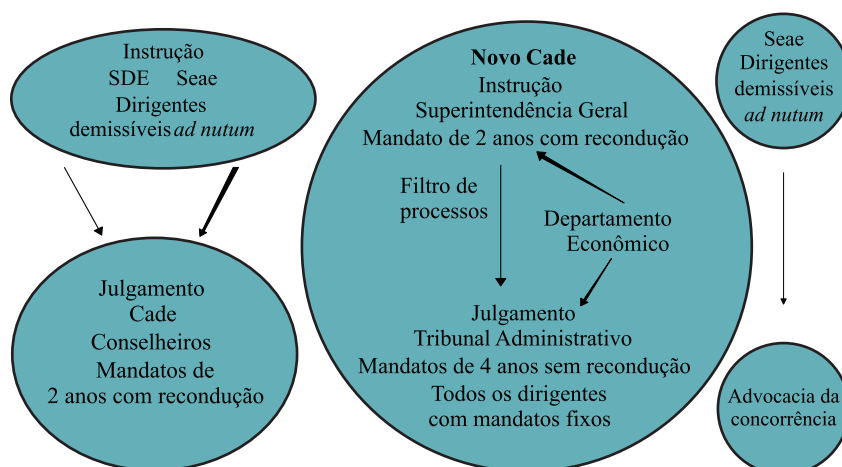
Instrução
SDE Seae
Dirigentes
demissíveis *ad nutum*

Julgamento
Cade
Conselheiros
Mandatos de
2 anos com recondução

**Novo Cade**
Instrução
Superintendência Geral
Mandato de 2 anos com recondução

Filtro de
processos

Departamento
Econômico

Julgamento
Tribunal Administrativo
Mandatos de 4 anos sem recondução
Todos os dirigentes
com mandatos fixos

Seae
Dirigentes
demissíveis
*ad nutum*

Advocacia da
concorrência